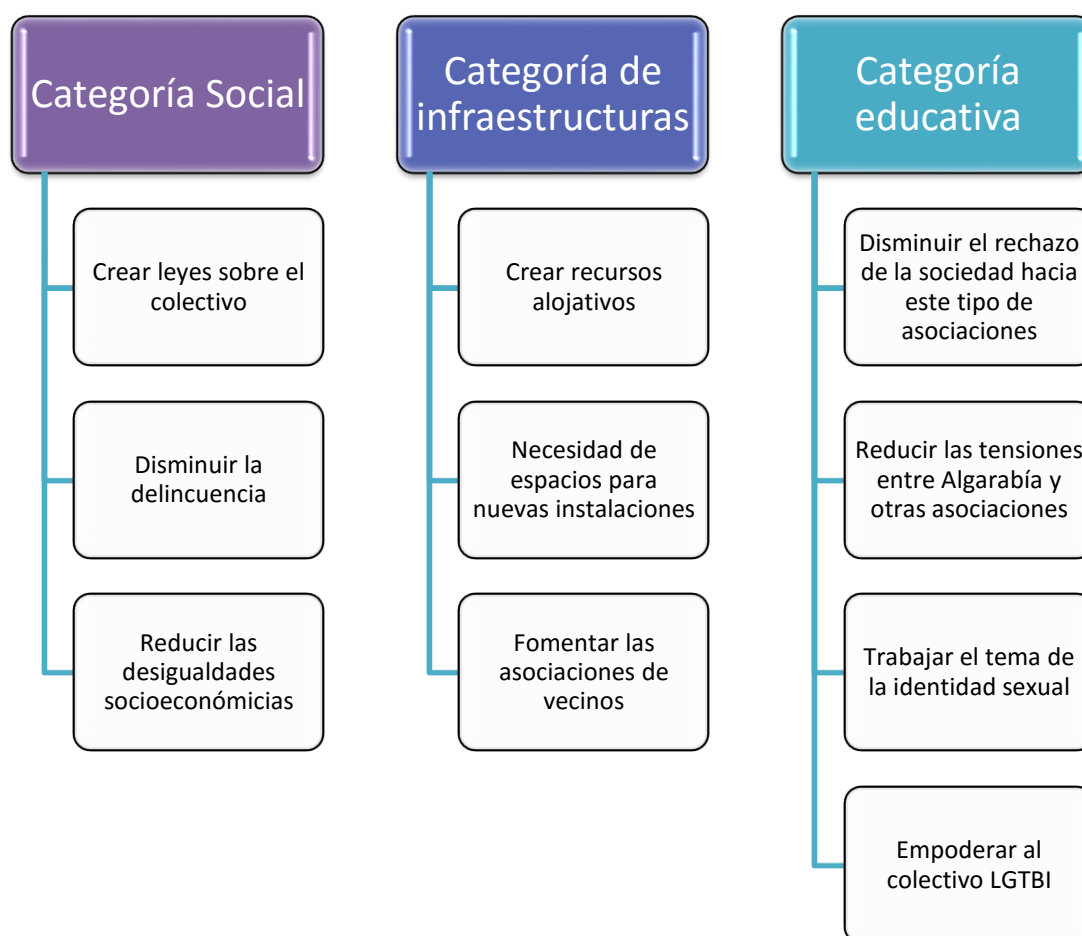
Categoría Social

Crear leyes sobre el colectivo

Disminuir la delincuencia

Reducir las desigualdades socioeconómicias

Categoría de infraestructuras

Crear recursos alojativos

Necesidad de espacios para nuevas instalaciones

Fomentar las asociaciones de vecinos

Categoría educativa

Disminuir el rechazo de la sociedad hacia este tipo de asociaciones

Reducir las tensiones entre Algarabía y otras asociaciones

Trabajar el tema de la identidad sexual

Empoderar al colectivo LGTBI